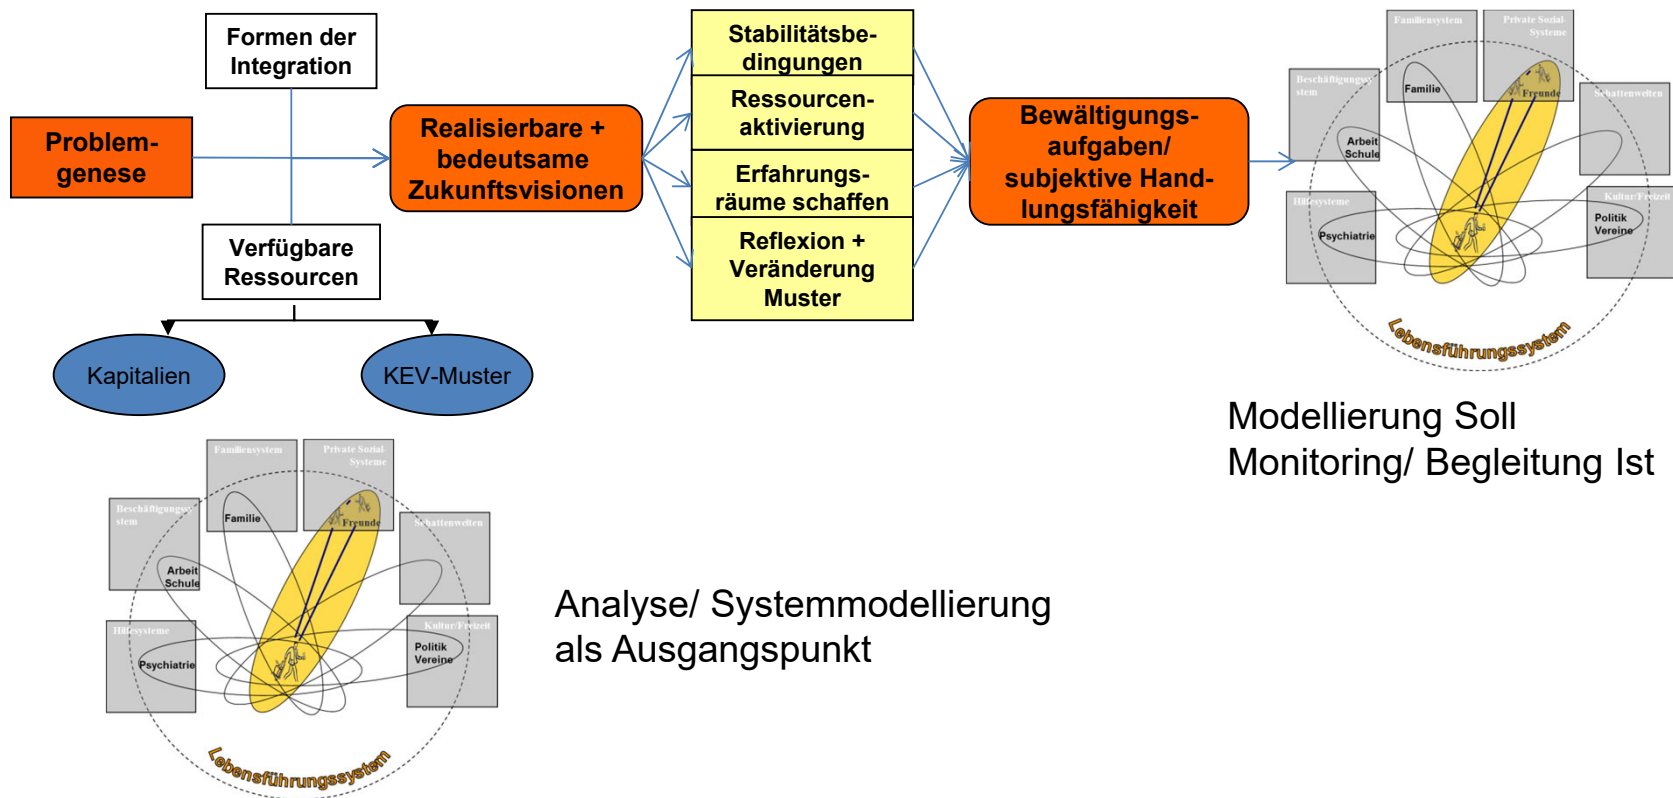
Formen der Integration

Problemgenese

Realisierbare + bedeutsame Zukunftsvisionen

Verfügbare Ressourcen

Kapitalien

KEV-Muster

Stabilitätsbedingungen

Ressourcenaktivierung

Erfahrungsräume schaffen

Reflexion + Veränderung Muster

Bewältigungsaufgaben/ subjektive Handlungsfähigkeit

Familiensystem
Private Sozial-Systeme
Beschäftigungssystem
Schattenwelten
Familie
Freunde
Arbeit Schule
Hilfesysteme
Kultur/Freizeit
Psychiatrie
Politik Vereine
Lebensführungssystem

Modellierung Soll
Monitoring/ Begleitung Ist

Familiensystem
Private Sozial-Systeme
Beschäftigungssystem
Schattenwelten
Familie
Freunde
Arbeit Schule
Hilfesysteme
Kultur/Freizeit
Psychiatrie
Politik Vereine
Lebensführungssystem

Analyse/ Systemmodellierung als Ausgangspunkt